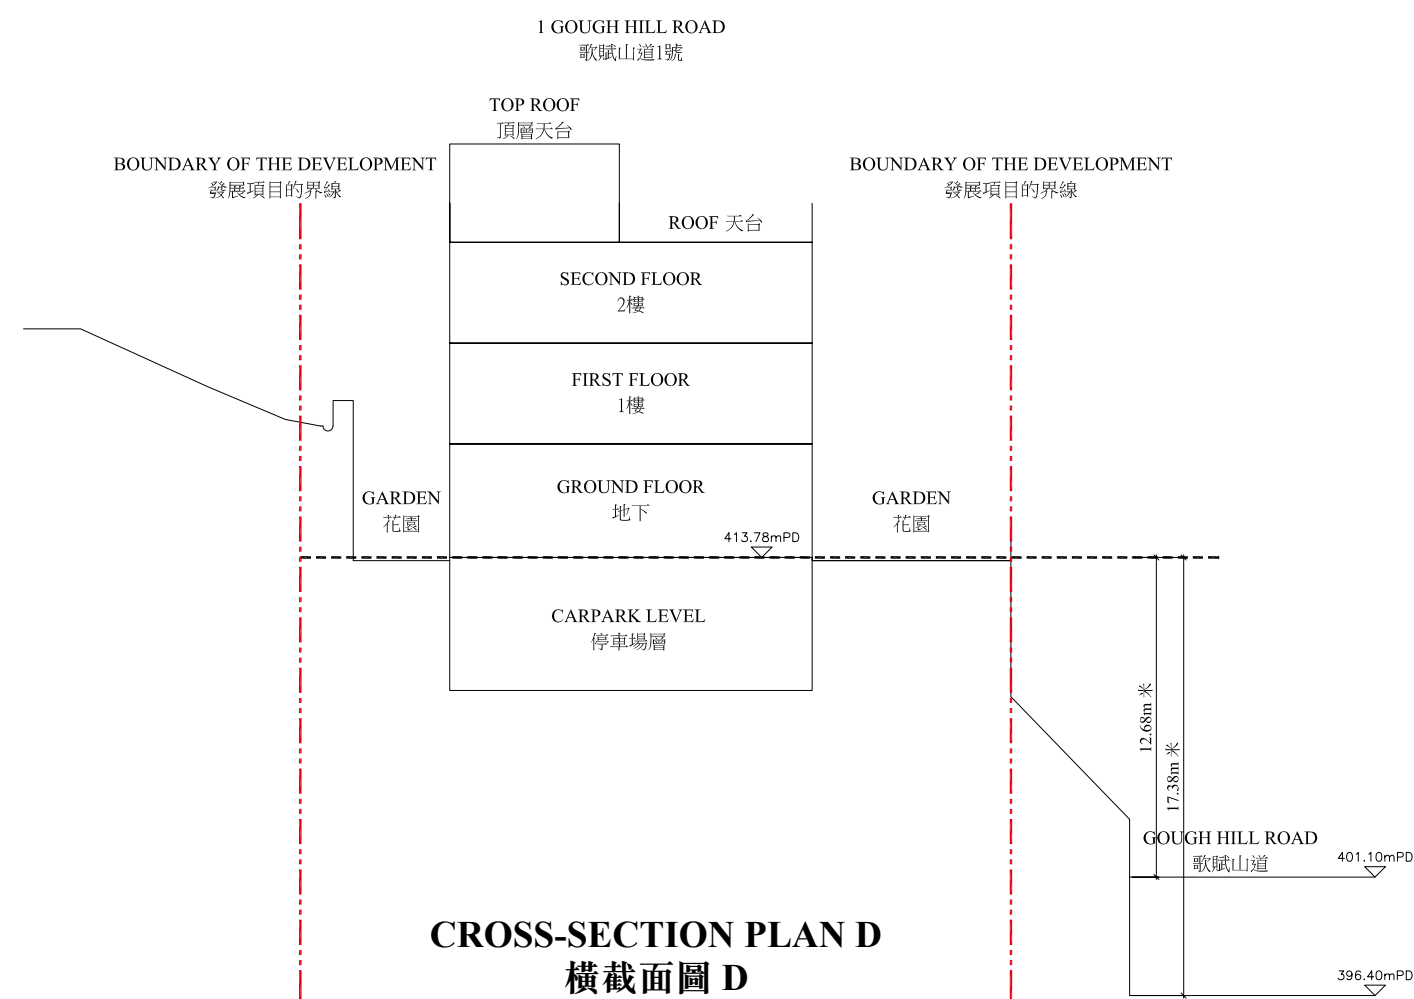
1 GOUGH HILL ROAD
歌賦山道1號

TOP ROOF
頂層天台

BOUNDARY OF THE DEVELOPMENT
發展項目的界線

BOUNDARY OF THE DEVELOPMENT
發展項目的界線

ROOF 天台

SECOND FLOOR
2樓

FIRST FLOOR
1樓

GARDEN
花園

GROUND FLOOR
地下

GARDEN
花園

413.78mPD

CARPARK LEVEL
停車場層

12.68m 米

17.38m 米

GOUGH HILL ROAD
歌賦山道

401.10mPD

CROSS-SECTION PLAN D
橫截面圖 D

396.40mPD